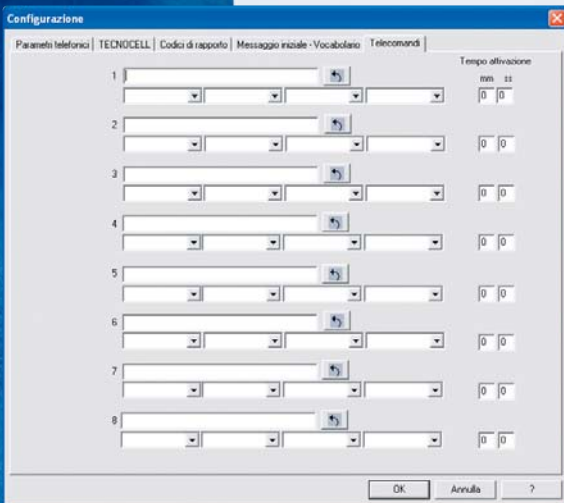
Configurazione

Parametri telefonici | TECNOCELL | Codici di rapporto | Messaggio iniziale - Vocabolario | Telecomandi

Tempo attivazione
mm ss

1
0 0

2
0 0

3
0 0

4
0 0

5
0 0

6
0 0

7
0 0

8
0 0

OK Annulla ?